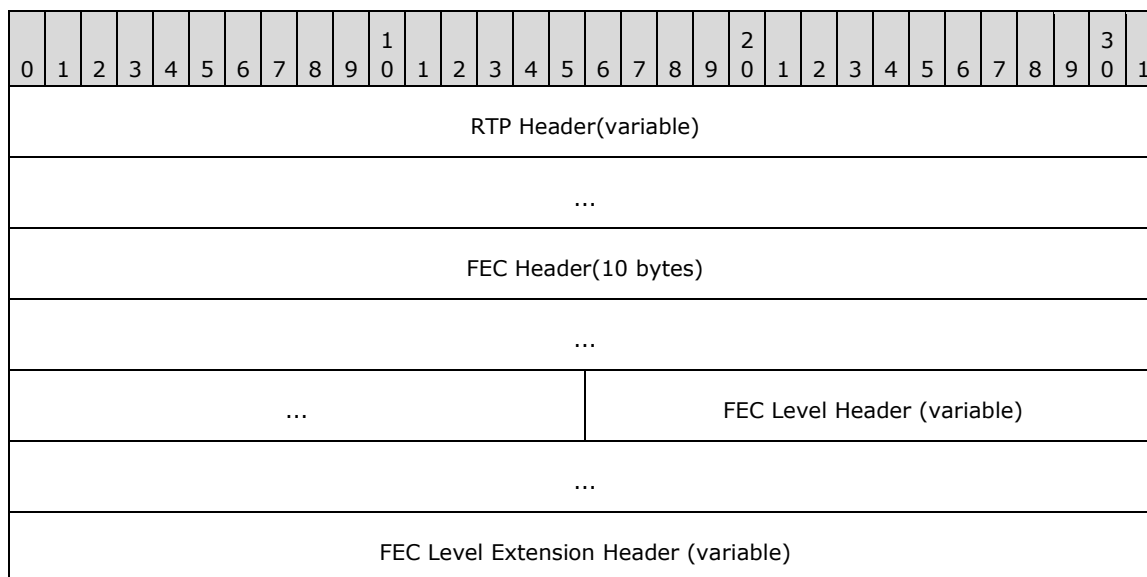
| 0 | 1 | 2 | 3 | 4 | 5 | 6 | 7 | 8 | 9 | 1<br>0 | 1 | 2 | 3 | 4 | 5 | 6 | 7 | 8 | 9 | 2<br>0 | 1 | 2 | 3 | 4 | 5 | 6 | 7 | 8 | 9 | 3<br>0 | 1 |
|---|---|---|---|---|---|---|---|---|---|---|---|---|---|---|---|---|---|---|---|---|---|---|---|---|---|---|---|---|---|---|---|
| RTP Header(variable) | | | | | | | | | | | | | | | | | | | | | | | | | | | | | | | |
| ... | | | | | | | | | | | | | | | | | | | | | | | | | | | | | | | |
| FEC Header(10 bytes) | | | | | | | | | | | | | | | | | | | | | | | | | | | | | | | |
| ... | | | | | | | | | | | | | | | | | | | | | | | | | | | | | | | |
| ... | | | | | | | | | | | | | | | | FEC Level Header (variable) | | | | | | | | | | | | | | | | |
| ... | | | | | | | | | | | | | | | | | | | | | | | | | | | | | | | |
| FEC Level Extension Header (variable) | | | | | | | | | | | | | | | | | | | | | | | | | | | | | | | |